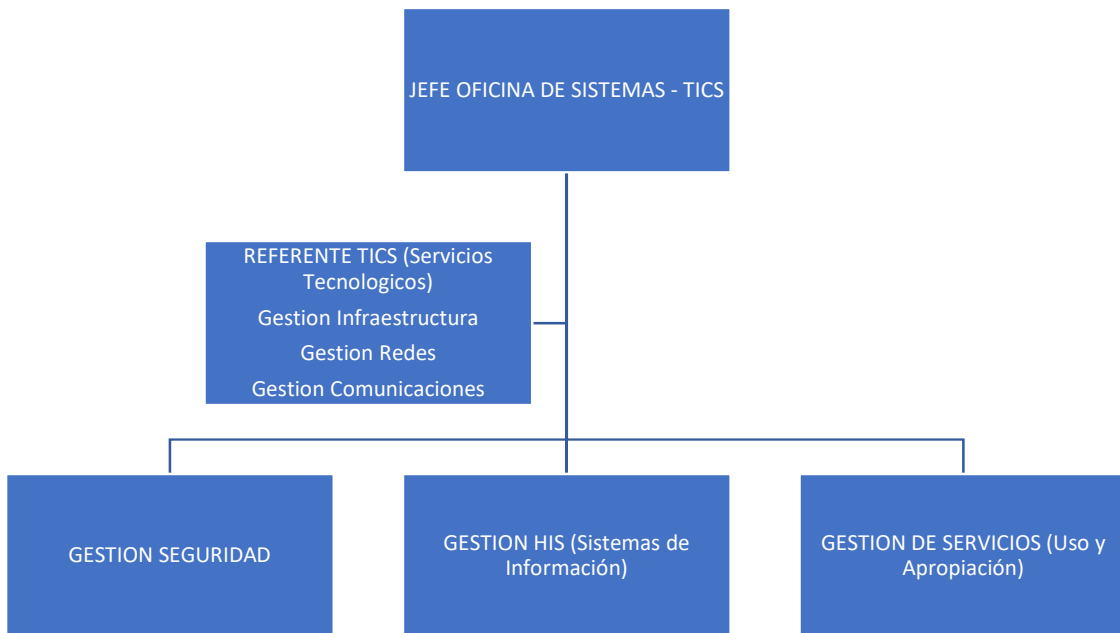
JEFE OFICINA DE SISTEMAS - TICS

REFERENTE TICS (Servicios Tecnologicos)

Gestion Infraestructura

Gestion Redes

Gestion Comunicaciones

GESTION SEGURIDAD

GESTION HIS (Sistemas de Información)

GESTION DE SERVICIOS (Uso y Apropiación)